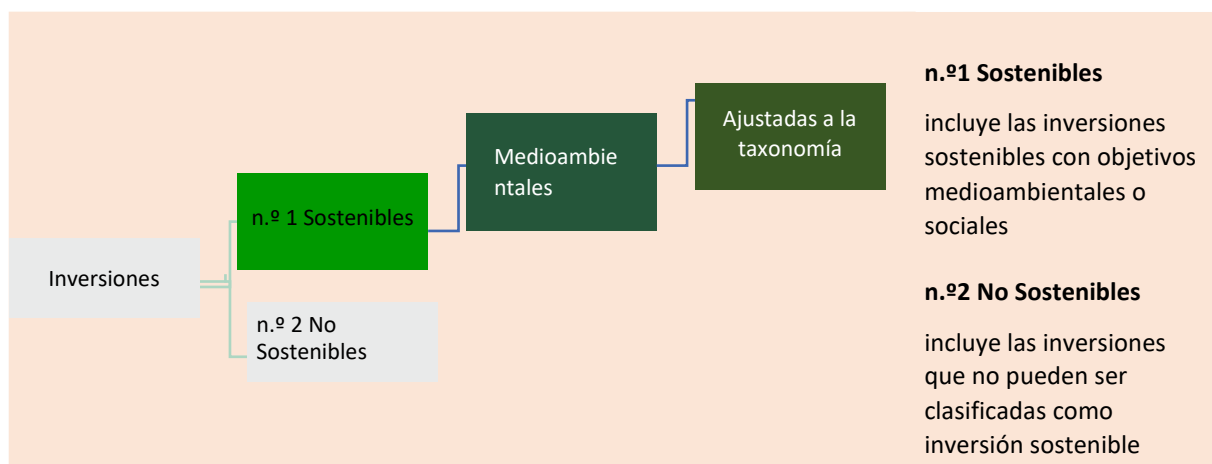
Inversiones

n.º 1 Sostenibles

n.º 2 No Sostenibles

Medioambie ntales

Ajustadas a la taxonomía

**n.º1 Sostenibles**

incluye las inversiones sostenibles con objetivos medioambientales o sociales

**n.º2 No Sostenibles**

incluye las inversiones que no pueden ser clasificadas como inversión sostenible